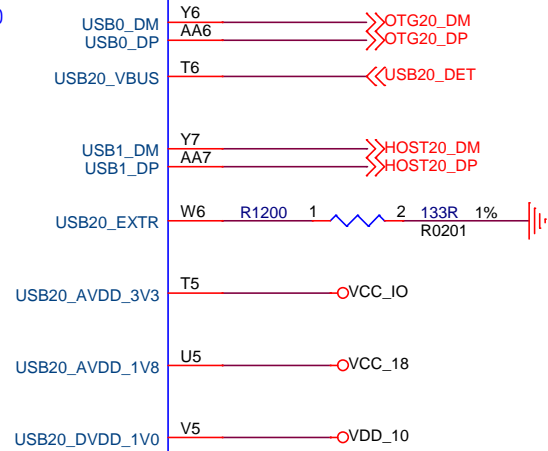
USB0_DM Y6 OTG20_DM
USB0_DP AA6 OTG20_DP

USB20_VBUS T6 USB20_DET

USB1_DM Y7 HOST20_DM
USB1_DP AA7 HOST20_DP

USB20_EXTR W6 R1200 1 2 133R 1%
R0201

USB20_AVDD_3V3 T5 VCC_IO

USB20_AVDD_1V8 U5 VCC_18

USB20_DVDD_1V0 V5 VDD_10